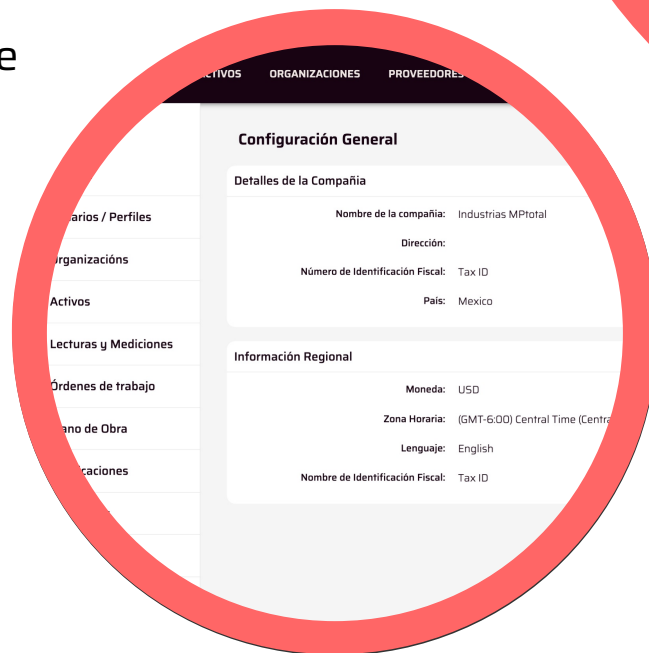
e

CTIVOS ORGANIZACIONES PROVEEDORES

Configuración General

Detalles de la Compañia

arios / Perfiles

Nombre de la compañia: Industrias MPtotal

Dirección:

rganizacións

Número de Identificación Fiscal: Tax ID

Activos

País: Mexico

Lecturas y Mediciones

Información Regional

Órdenes de trabajo

Moneda: USD

ano de Obra

Zona Horaria: (GMT-6:00) Central Time (Centra

Lenguaje: English

caciones

Nombre de Identificación Fiscal: Tax ID